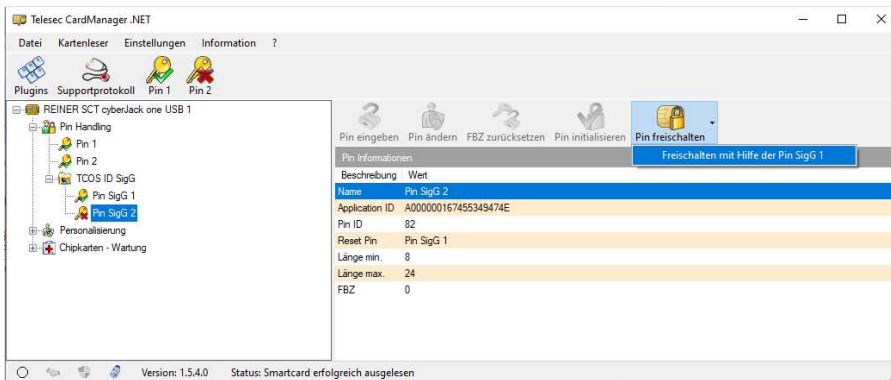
Telesec CardManager .NET

Datei Kartenleser Einstellungen Information ?

Plugins Supportprotokoll Pin 1 Pin 2

REINER SCT cyberJack one USB 1
Pin Handling
Pin 1
Pin 2
TCOS ID SigG
Pin SigG 1
Pin SigG 2
Personalisierung
Chipkarten - Wartung

Pin eingeben Pin ändern FBZ zurücksetzen Pin initialisieren Pin freischalten

Freischalten mit Hilfe der Pin SigG 1

Pin Informationen

| Beschreibung | Wert |
|---|---|
| Name | Pin SigG 2 |
| Application ID | A000000167455349474E |
| Pin ID | 82 |
| Reset Pin | Pin SigG 1 |
| Länge min. | 8 |
| Länge max. | 24 |
| FBZ | 0 |

Version: 1.5.4.0 Status: Smartcard erfolgreich ausgelesen